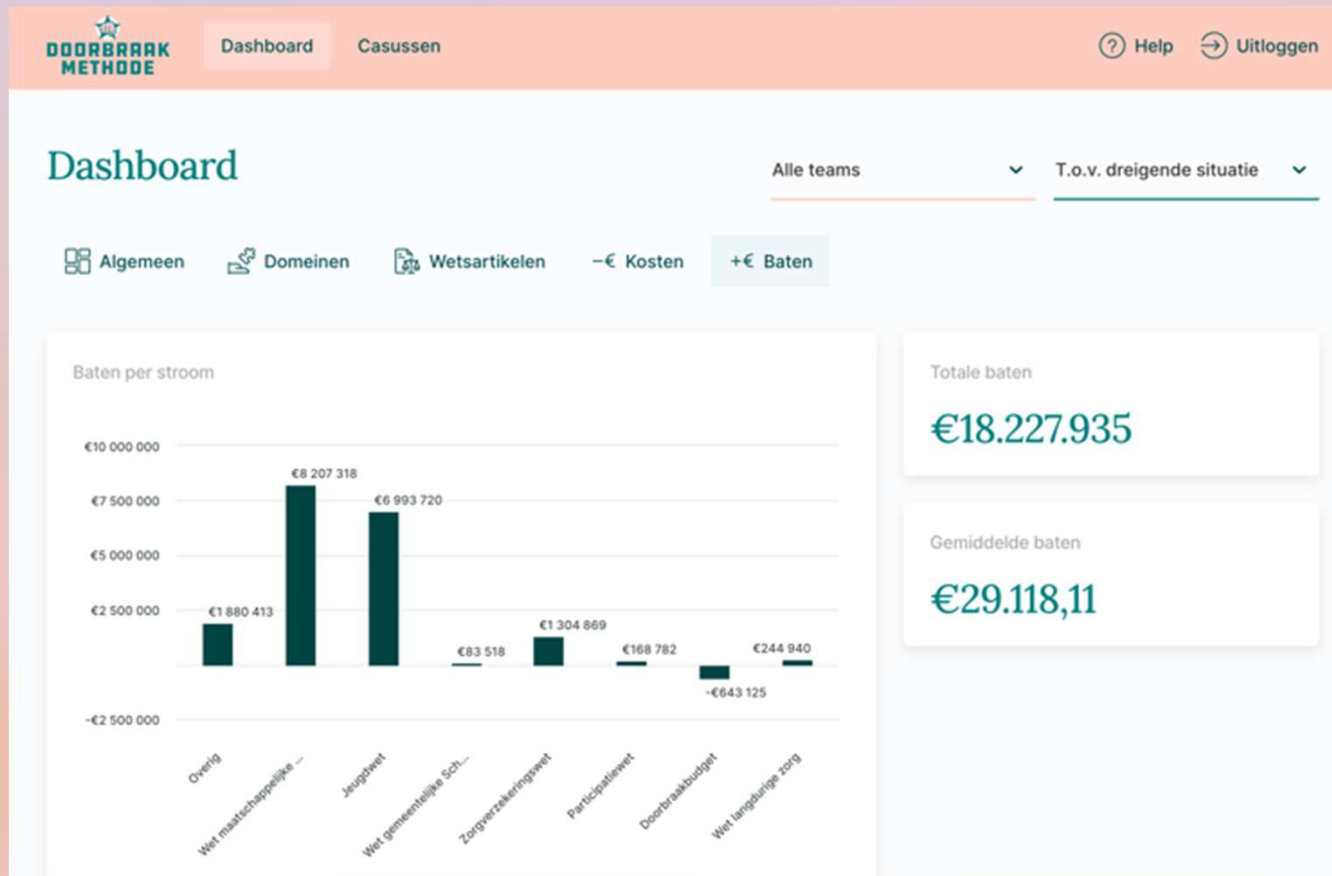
DOORBRAAK METHODE

Dashboard

Casussen

Help

Uitloggen

Dashboard

Alle teams

T.o.v. dreigende situatie

Algemeen

Domeinen

Wetsartikelen

−€ Kosten

+€ Baten

Baten per stroom

€10 000 000

€7 500 000

€5 000 000

€2 500 000

−€2 500 000

€1 880 413

€8 207 318

€6 993 720

€83 518

€1 304 869

€168 782

−€643 125

€244 940

Overig

Wet maatschappelijke ...

Jeugdwet

Wet gemeentelijke Sch...

Zorgverzekeringswet

Participatiewet

Doorbraakbudget

Wet langdurige zorg

Totale baten

€18.227.935

Gemiddelde baten

€29.118,11